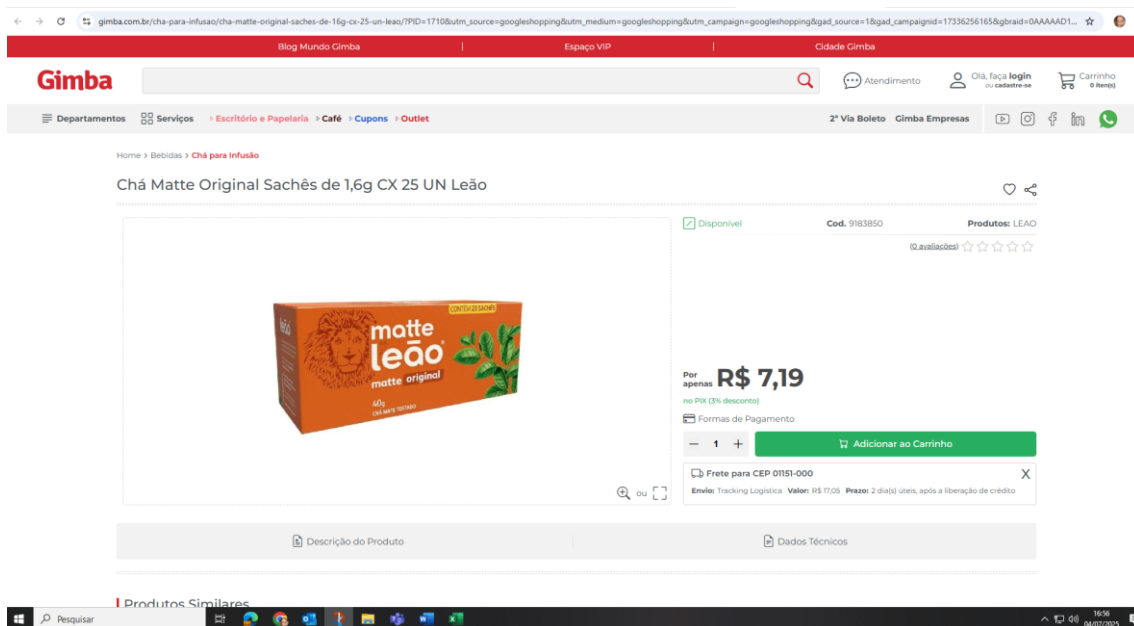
gimba.com.br/cha-para-infusao/cha-matte-original-saches-de-16g-cx-25-un-leao/?PID=1710&utm_source=googleshopping&utm_medium=googleshopping&utm_campaign=googleshopping&gad_source=1&gad_campaignid=17336256165&gbraid=0AAAAAD1...

Blog Mundo Gimba | Espaço VIP | Cidade Gimba

Gimba

Atendimento

Olá, faça login
ou cadastre-se

Carrinho
0 item(s)

Departamentos
Serviços
Escritório e Papelaria
Café
Cupons
Outlet

2ª Via Boleto
Gimba Empresas

Home > Bebidas > Chá para Infusão

Chá Matte Original Sachês de 1,6g CX 25 UN Leão

CONTÉM 25 SACHÊS
matte leão
matte original
40g
CHÁ MATTE TOSTADO

ou

Disponível
Cod. 9183850
Produtos: LEAO
(0 avaliações)

Por apenas R$ 7,19
no PIX (3% desconto)
Formas de Pagamento

— 1 +
Adicionar ao Carrinho

Frete para CEP 01151-000
X
Envio: Tracking Logística Valor: R$ 17,05 Prazo: 2 dia(s) úteis, após a liberação de crédito

Descrição do Produto
Dados Técnicos

Produtos Similares

Pesquisar

16:56
04/07/2025